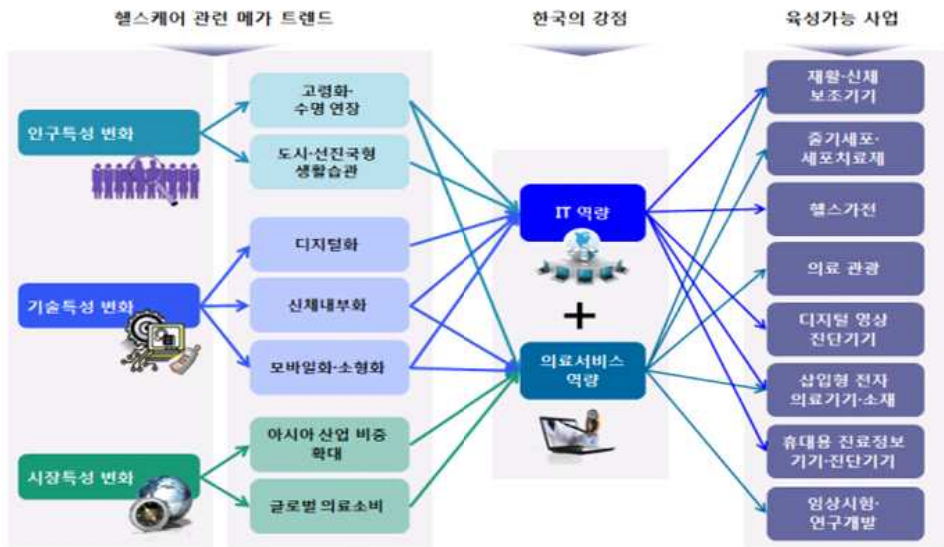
헬스케어 관련 메가 트렌드

한국의 강점

육성가능 사업

인구특성 변화

고령화-수명 연장

도시·선진국형 생활습관

기술특성 변화

디지털화

신체내부화

모바일화·소형화

시장특성 변화

아시아 산업 비중 확대

글로벌 의료소비

IT 역량

+

의료서비스 역량

재활·신체 보조기기

줄기세포·세포치료제

헬스가전

의료 관광

디지털 영상 진단기기

삽입형 전자 의료기기·소재

휴대용 진료정보 기기·진단기기

임상시험·연구개발